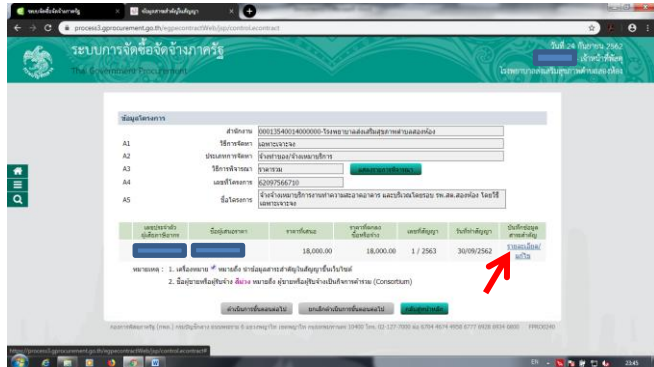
ระบบการจัดซื้อจัดจ้างภาครัฐ | ข้อมูลสาระสำคัญในสัญญา

process3.gprocurement.go.th/egpecontractWeb/jsp/control.econtract

ระบบการจัดซื้อจัดจ้างภาครัฐ
The Government Procurement

วันที่ 24 กันยายน 2562
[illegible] เจ้าหน้าที่พัสดุ
โรงพยาบาลส่งเสริมสุขภาพตำบลสองห้อง

ข้อมูลโครงการ

สำนักงาน 0001354001400000-โรงพยาบาลส่งเสริมสุขภาพตำบลสองห้อง
A1 วิธีการจัดหา เฉพาะเจาะจง
A2 ประเภทการจัดหา จ้างทำของ/จ้างเหมาบริการ
A3 วิธีการพิจารณา ราคารวม แสดงรายการพิจารณา
A4 เลขที่โครงการ 62097566710
A5 ชื่อโครงการ จ้างจ้างเหมาบริการงานทำความสะอาดอาคาร และบริเวณโดยรอบ รพ.สต.สองห้อง โดยวิธีเฉพาะเจาะจง

| เลขประจำตัวผู้เสียภาษีอากร | ชื่อผู้เสนอราคา | ราคาที่เสนอ | ราคาที่ตกลงซื้อหรือจ้าง | เลขที่สัญญา | วันที่ทำสัญญา | บันทึกข้อมูลสาระสำคัญ |
|---|---|---|---|---|---|---|
| | | 18,000.00 | 18,000.00 | 1 / 2563 | 30/09/2562 | รายละเอียด/แก้ไข |

หมายเหตุ : 1. เครื่องหมาย หมายถึง นำข้อมูลสาระสำคัญในสัญญาขึ้นเว็บไซต์
2. ชื่อผู้ขายหรือผู้รับจ้าง สีม่วง หมายถึง ผู้ขายหรือผู้รับจ้างเป็นกิจการร่วมค้า (Consortium)

ดำเนินการขั้นตอนต่อไป | ยกเลิกดำเนินการขั้นตอนต่อไป | กลับสู่หน้าหลัก

กรมบัญชีกลาง ถนนพระรามที่ 6 แขวงพญาไท เขตพญาไท กรุงเทพฯ 10400 โทร. 02-127-7000 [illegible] FPRO0080

https://process3.gprocurement.go.th/egpecontractWeb/jsp/control.econtract#

EN 23:45